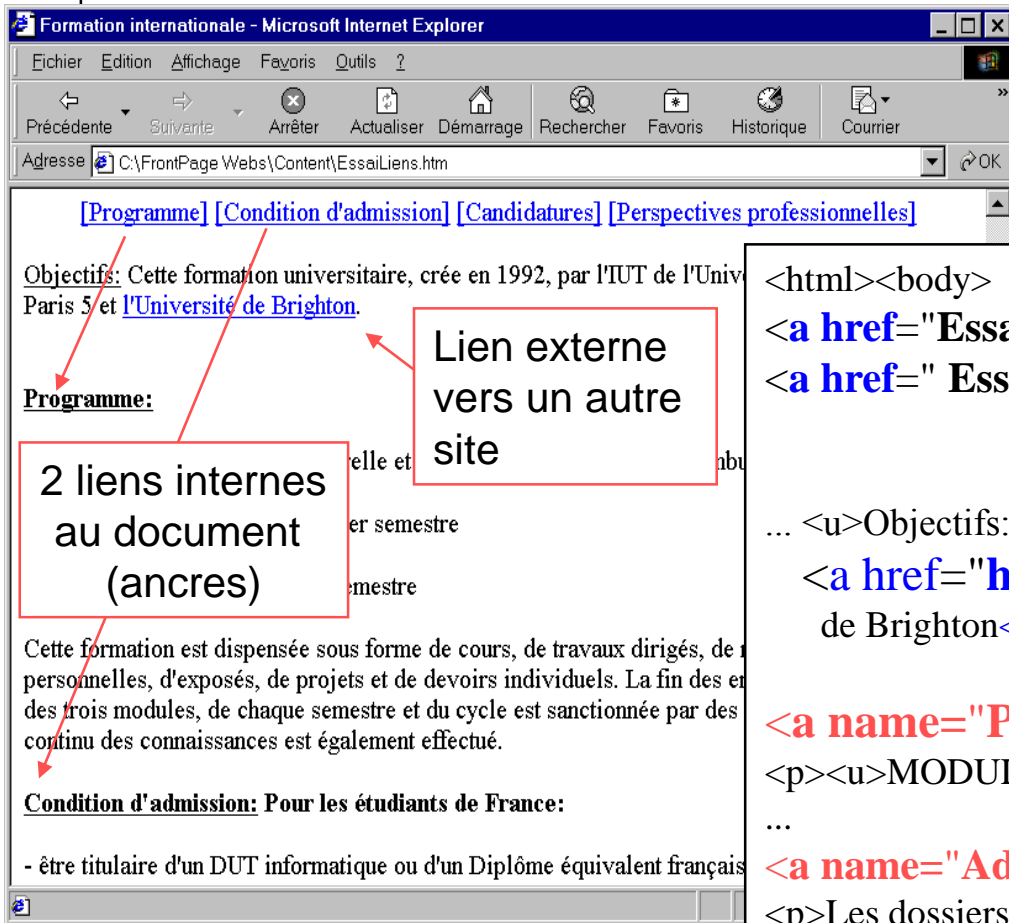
Formation internationale - Microsoft Internet Explorer

Fichier Edition Affichage Favoris Outils ?

Précédente Suivante Arrêter Actualiser Démarrage Rechercher Favoris Historique Courrier

Adresse C:\FrontPage Webs\Content\EssaiLiens.htm OK

[Programme] [Condition d'admission] [Candidatures] [Perspectives professionnelles]

Objectifs: Cette formation universitaire, crée en 1992, par l'IUT de l'Univ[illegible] Paris 5 et l'Université de Brighton.

Programme:

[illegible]relle et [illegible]

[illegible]er semestre

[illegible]mestre

Cette formation est dispensée sous forme de cours, de travaux dirigés, de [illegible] personnelles, d'exposés, de projets et de devoirs individuels. La fin des en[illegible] des trois modules, de chaque semestre et du cycle est sanctionnée par des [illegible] continu des connaissances est également effectué.

Condition d'admission: Pour les étudiants de France:

- être titulaire d'un DUT informatique ou d'un Diplôme équivalent français

Lien externe vers un autre site

2 liens internes au document (ancres)

<html><body>
<a href="Essa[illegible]
<a href=" Ess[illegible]

... <u>Objectifs:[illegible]
<a href="h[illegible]
de Brighton<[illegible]

<a name="P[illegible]
<p><u>MODUL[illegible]
...
<a name="Ad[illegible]
<p>Les dossiers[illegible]